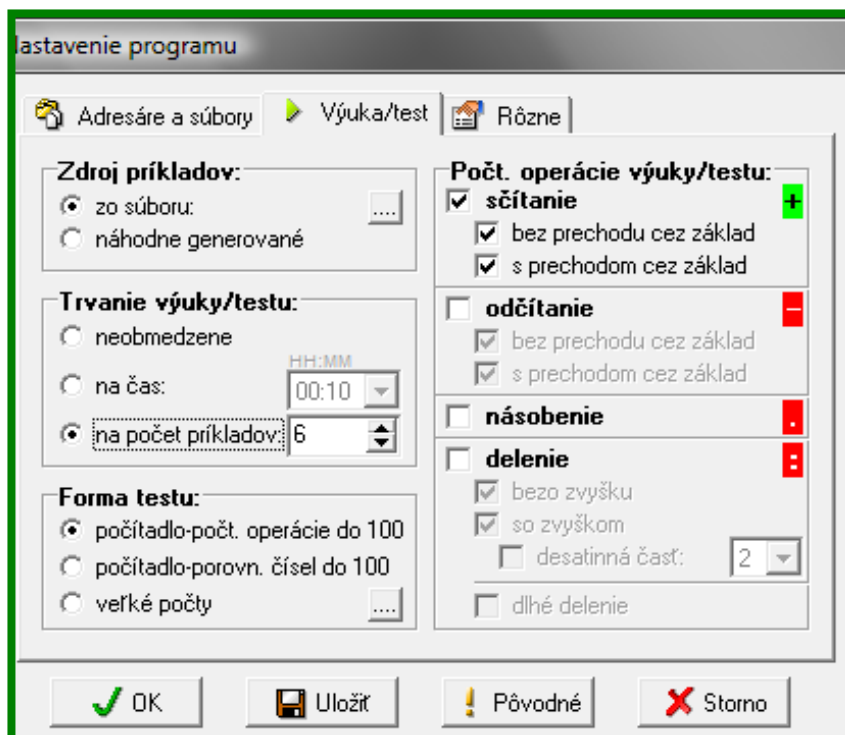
lastavenie programu

Adresáre a súbory | Výuka/test | Rôzne

Zdroj príkladov:
zo súboru: ....
náhodne generované

Trvanie výuky/testu:
neobmedzene
HH:MM
na čas: 00:10
na počet príkladov: 6

Forma testu:
počítadlo-počt. operácie do 100
počítadlo-porovn. čísel do 100
veľké počty ....

Počt. operácie výuky/testu:
sčítanie +
bez prechodu cez základ
s prechodom cez základ
odčítanie –
bez prechodu cez základ
s prechodom cez základ
násobenie .
delenie :
bezo zvyšku
so zvyškom
desatinná časť: 2
dlhé delenie

OK | Uložiť | Pôvodné | Storno